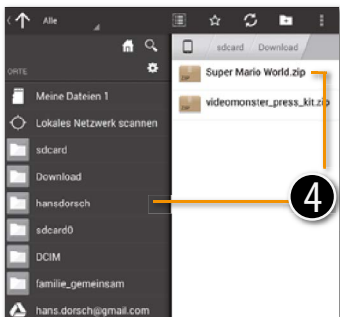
Alle

ORTE

Meine Dateien 1

Lokales Netzwerk scannen

sdcard

Download

hansdorsch

sdcard0

DCIM

familie_gemeinsam

hans.dorsch@gmail.com

sdcard Download

Super Mario World.zip

videomonster_press_kit.zip

4